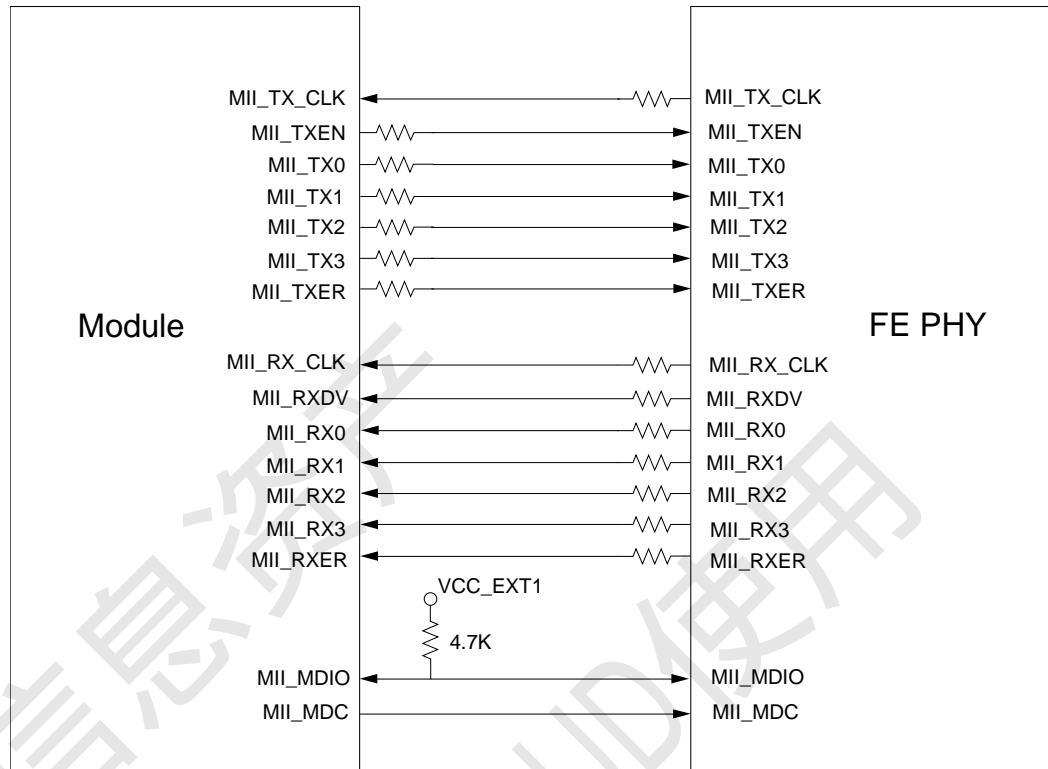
MII_TX_CLK
MII_TXEN
MII_TX0
MII_TX1
MII_TX2
MII_TX3
MII_TXER

Module

MII_RX_CLK
MII_RXDV
MII_RX0
MII_RX1
MII_RX2
MII_RX3
MII_RXER

VCC_EXT1
4.7K

MII_MDIO
MII_MDC

MII_TX_CLK
MII_TXEN
MII_TX0
MII_TX1
MII_TX2
MII_TX3
MII_TXER

FE PHY

MII_RX_CLK
MII_RXDV
MII_RX0
MII_RX1
MII_RX2
MII_RX3
MII_RXER

MII_MDIO
MII_MDC

信息资源
ID使用